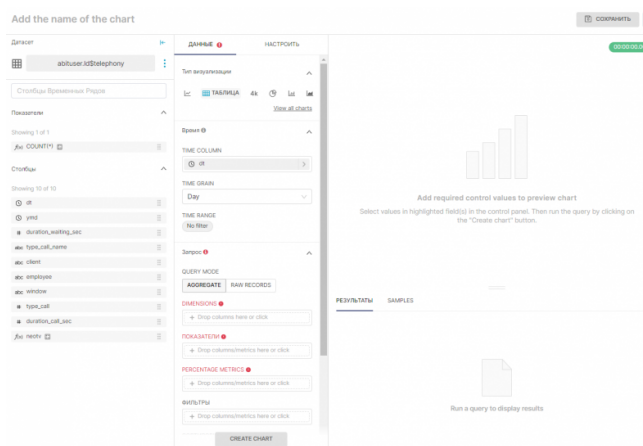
Add the name of the chart

СОХРАНИТЬ

Датасет

abituser.id$telephony

Столбцы Временных Рядов

Показатели

Showing 1 of 1

f(x) COUNT(*)

Столбцы

Showing 10 of 10

dt

ymd

duration_waiting_sec

type_call_name

client

employee

window

type_call

duration_call_sec

nachv

ДАННЫЕ

НАСТРОИТЬ

Тип визуализации

ТАБЛИЦА

4k

View all charts

Время

TIME COLUMN

dt

TIME GRAIN

Day

TIME RANGE

No filter

Запрос

QUERY MODE

AGGREGATE

RAW RECORDS

DIMENSIONS

+ Drop columns here or click

ПОКАЗАТЕЛИ

+ Drop columns/metrics here or click

PERCENTAGE METRICS

+ Drop columns/metrics here or click

ФИЛЬТРЫ

+ Drop columns/metrics here or click

CREATE CHART

00:00:00.00

Add required control values to preview chart

Select values in highlighted field(s) in the control panel. Then run the query by clicking on the "Create chart" button.

РЕЗУЛЬТАТЫ

SAMPLES

Run a query to display results